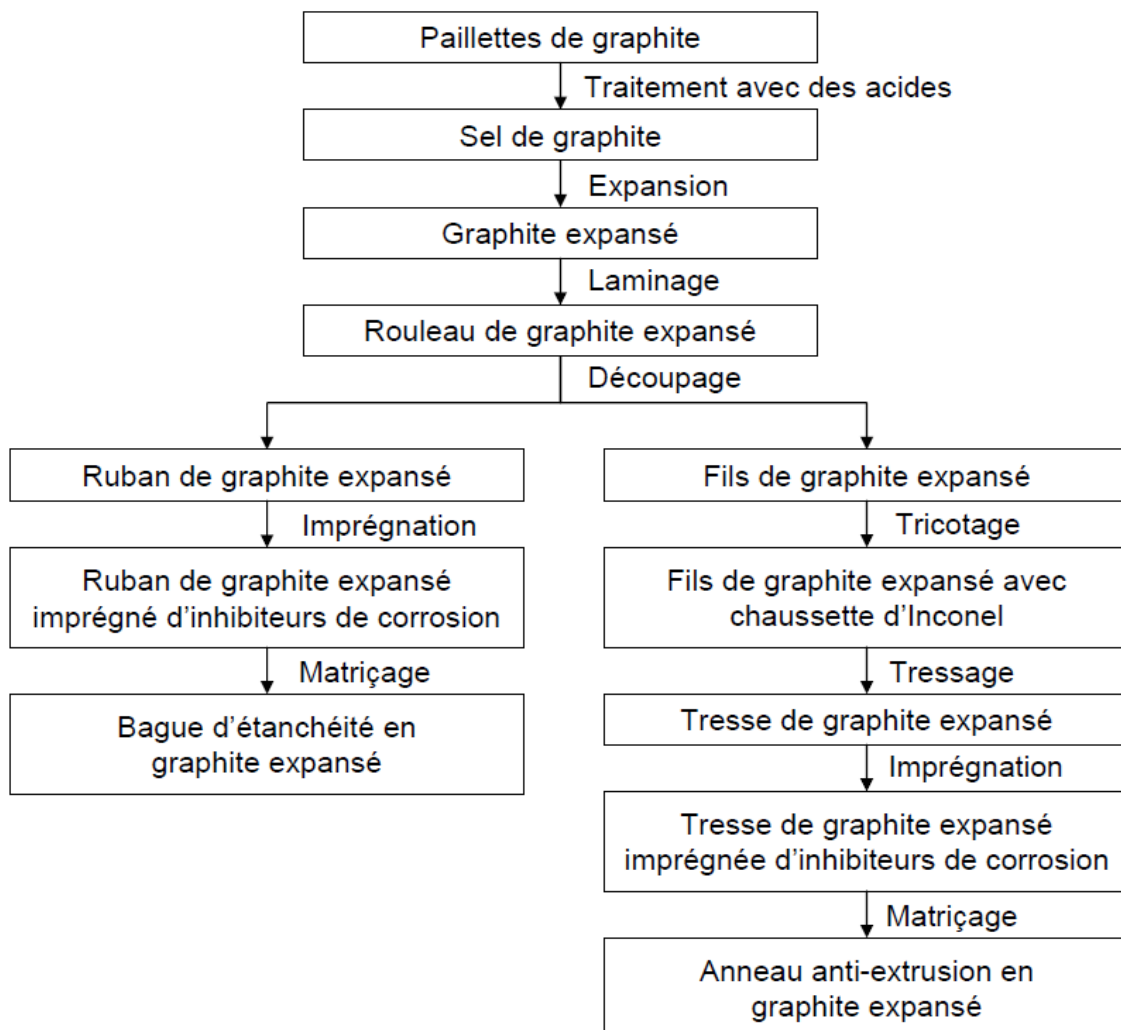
Paillettes de graphite

Traitement avec des acides

Sel de graphite

Expansion

Graphite expansé

Laminage

Rouleau de graphite expansé

Découpage

Ruban de graphite expansé

Imprégnation

Ruban de graphite expansé imprégné d'inhibiteurs de corrosion

Matriçage

Bague d'étanchéité en graphite expansé

Fils de graphite expansé

Tricotage

Fils de graphite expansé avec chaussette d'Inconel

Tressage

Tresse de graphite expansé

Imprégnation

Tresse de graphite expansé imprégnée d'inhibiteurs de corrosion

Matriçage

Anneau anti-extrusion en graphite expansé